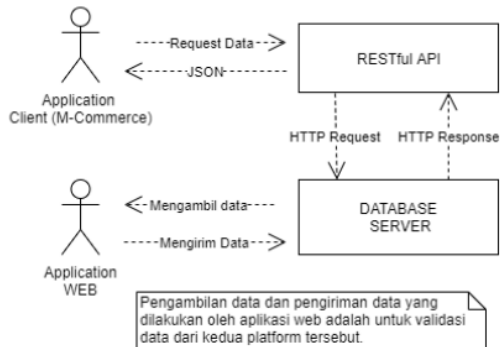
Request Data

RESTful API

JSON

Application Client (M-Commerce)

HTTP Request

HTTP Response

Mengambil data

DATABASE SERVER

Mengirim Data

Application WEB

Pengambilan data dan pengiriman data yang dilakukan oleh aplikasi web adalah untuk validasi data dari kedua platform tersebut.